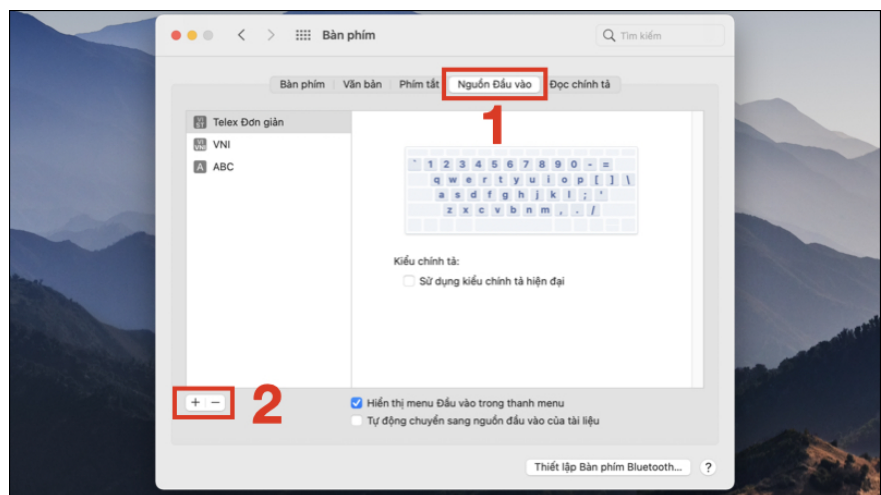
Bàn phím

Tìm kiếm

Bàn phím | Văn bản | Phím tắt | Nguồn Đầu vào | Đọc chính tả

1

Telex Đơn giản
VNI
ABC

` 1 2 3 4 5 6 7 8 9 0 - =
q w e r t y u i o p [ ] \
a s d f g h j k l ; '
z x c v b n m , . /

Kiểu chính tả:
Sử dụng kiểu chính tả hiện đại

+ −

2

Hiển thị menu Đầu vào trong thanh menu
Tự động chuyển sang nguồn đầu vào của tài liệu

Thiết lập Bàn phím Bluetooth…

?